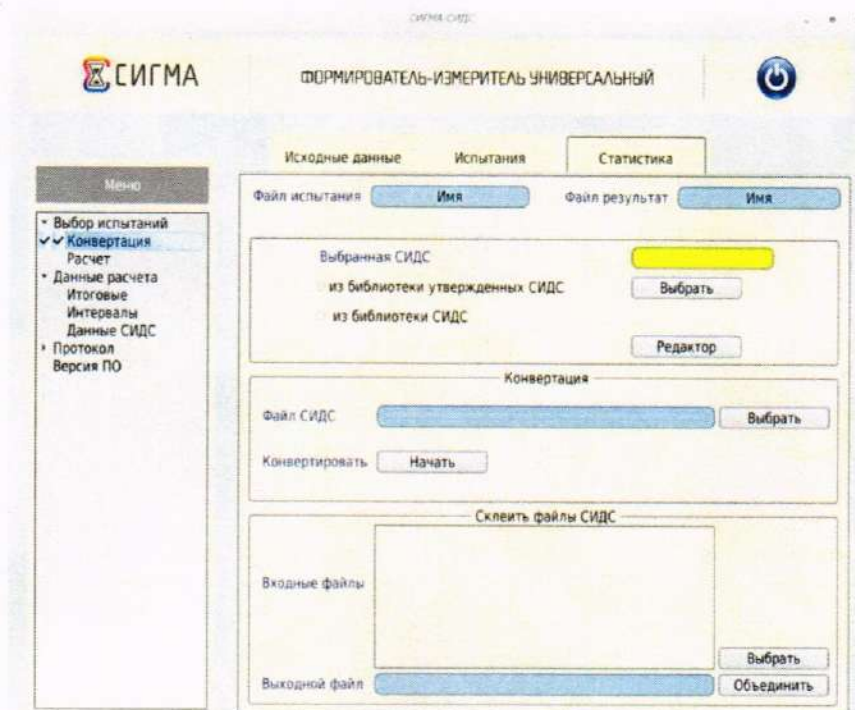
СИГМА СИДС

СИГМА

ФОРМИРОВАТЕЛЬ-ИЗМЕРИТЕЛЬ УНИВЕРСАЛЬНЫЙ

Исходные данные

Испытания

Статистика

Меню

Файл испытания Имя

Файл результат Имя

Выбор испытаний
Конвертация
Расчет
Данные расчета
Итоговые
Интервалы
Данные СИДС
Протокол
Версия ПО

Выбранная СИДС

из библиотеки утвержденных СИДС

Выбрать

из библиотеки СИДС

Редактор

Конвертация

Файл СИДС

Выбрать

Конвертировать Начать

Склеить файлы СИДС

Входные файлы

Выбрать

Выходной файл

Объединить